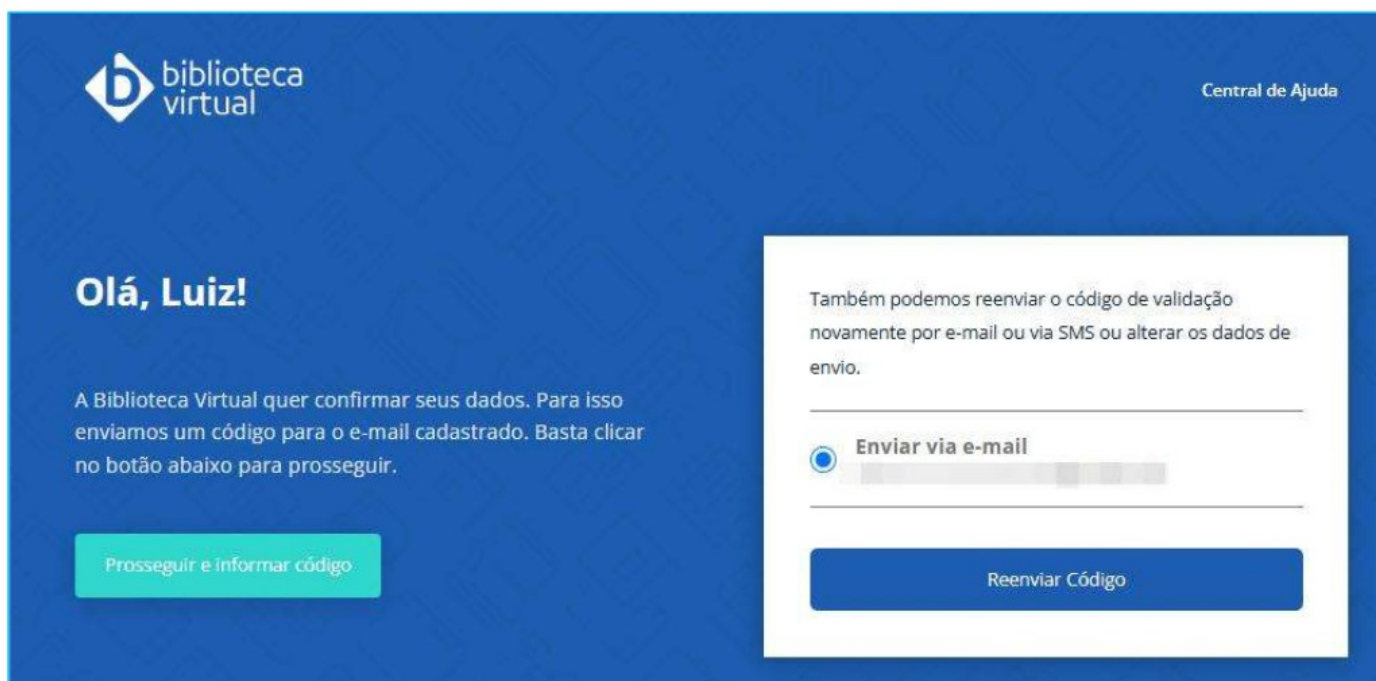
biblioteca virtual

Central de Ajuda

Olá, Luiz!

A Biblioteca Virtual quer confirmar seus dados. Para isso enviamos um código para o e-mail cadastrado. Basta clicar no botão abaixo para prosseguir.

Prosseguir e informar código

Também podemos reenviar o código de validação novamente por e-mail ou via SMS ou alterar os dados de envio.

Enviar via e-mail
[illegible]

Reenviar Código